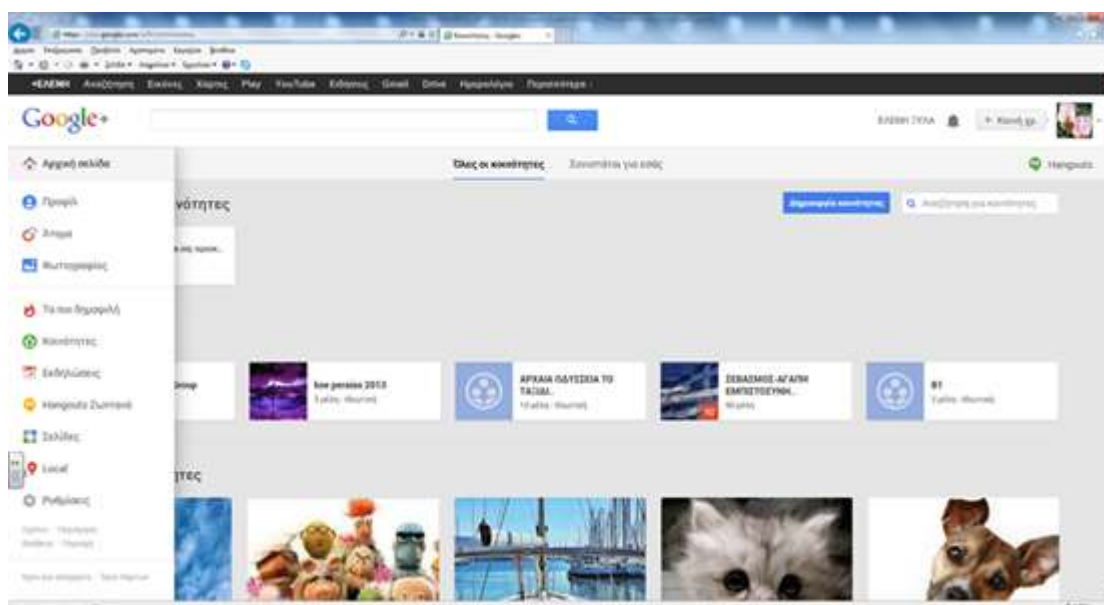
+ΕΛΕΝΗ Αναζήτηση Εικόνες Χάρτες Play YouTube Ειδήσεις Gmail Drive Ημερολόγιο Περισσότερα

Google+

ΕΛΕΝΗ ΤΥΛΑ + Κοινή χρ.

Αρχική σελίδα

Προφίλ

Άτομα

Φωτογραφίες

Τα πιο δημοφιλή

Κοινότητες

Εκδηλώσεις

Hangouts Ζωντανά

Σελίδες

Local

Ρυθμίσεις

Όλες οι κοινότητες Συνιστάται για εσάς

Hangouts

ινότητες

Δημιουργία κοινότητας

Αναζήτηση για κοινότητες

Group

live perseus 2013

ΑΡΧΑΙΑ ΟΔΥΣΣΕΙΑ ΤΟ ΤΑΞΙΔΙ...

ΣΕΒΑΣΜΟΣ-ΑΓΑΠΗ ΕΜΠΙΣΤΟΣΥΝΗ...

Β1

ητες